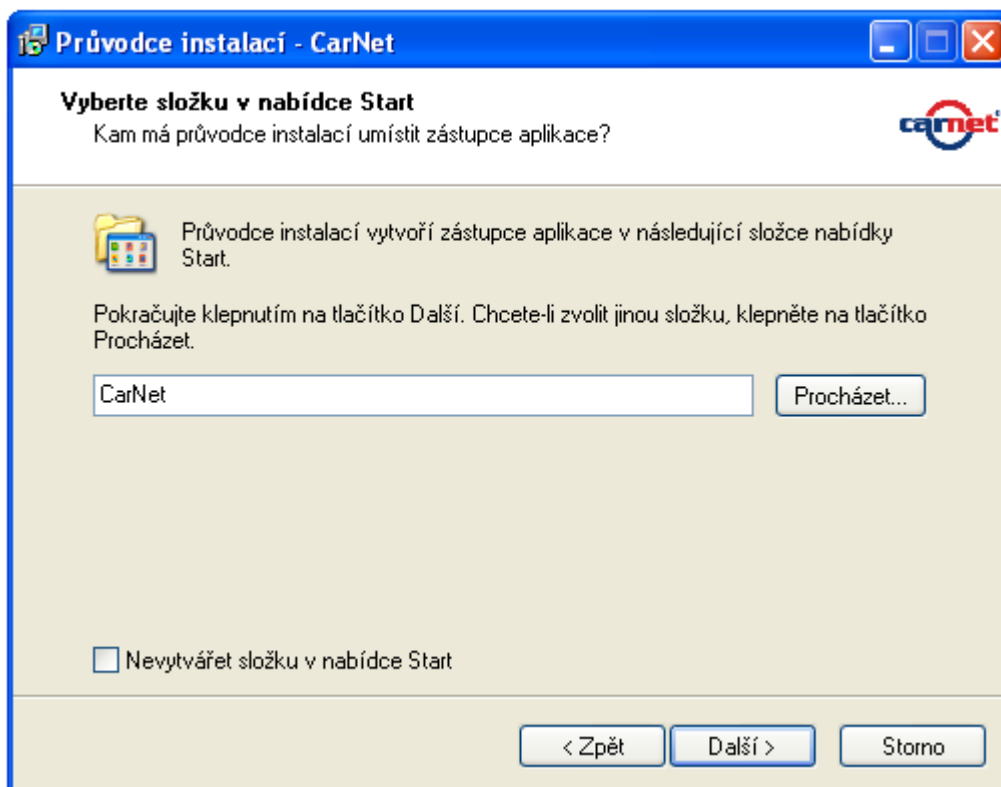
Průvodce instalací - CarNet

Vyberte složku v nabídce Start
Kam má průvodce instalací umístit zástupce aplikace?

carnet

Průvodce instalací vytvoří zástupce aplikace v následující složce nabídky Start.

Pokračujte klepnutím na tlačítko Další. Chcete-li zvolit jinou složku, klepněte na tlačítko Procházet.

CarNet

Procházet...

Nevytvářet složku v nabídce Start

< Zpět

Další >

Storno